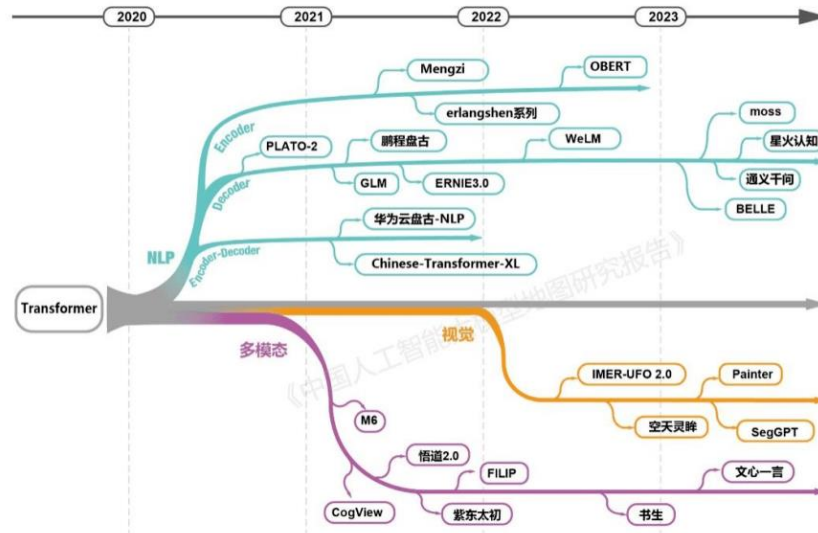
2020
2021
2022
2023

Transformer

NLP

Encoder
Mengzi
OBERT
erlangshen系列

Decoder
PLATO-2
鹏程盘古
WeLM
GLM
ERNIE3.0
moss
星火认知
通义千问
BELLE

Encoder-Decoder
华为云盘古-NLP
Chinese-Transformer-XL

视觉
IMER-UFO 2.0
Painter
空天灵眸
SegGPT

多模态
M6
悟道2.0
FILIP
CogView
紫东太初
书生
文心一言

《中国人工智能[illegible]型地图研究报告》